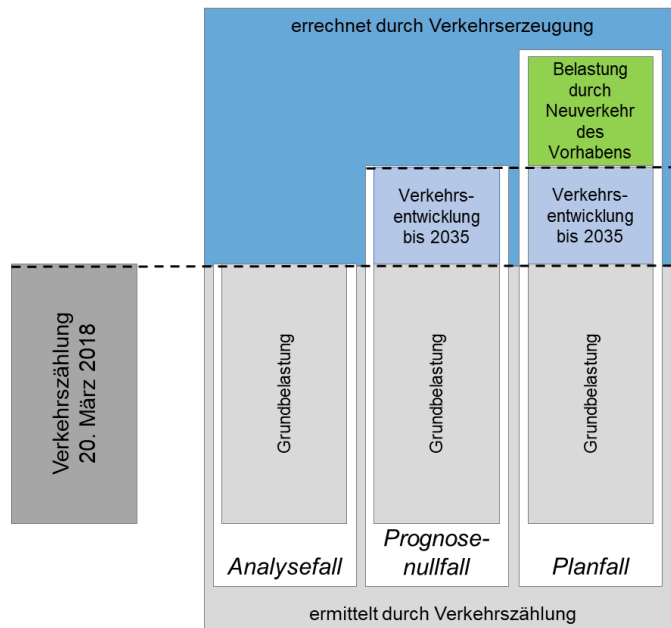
errechnet durch Verkehrserzeugung

Belastung durch Neuverkehr des Vorhabens

Verkehrsentwicklung bis 2035

Verkehrsentwicklung bis 2035

Verkehrszählung 20. März 2018

Grundbelastung

Grundbelastung

Grundbelastung

Analysefall

Prognosenullfall

Planfall

ermittelt durch Verkehrszählung